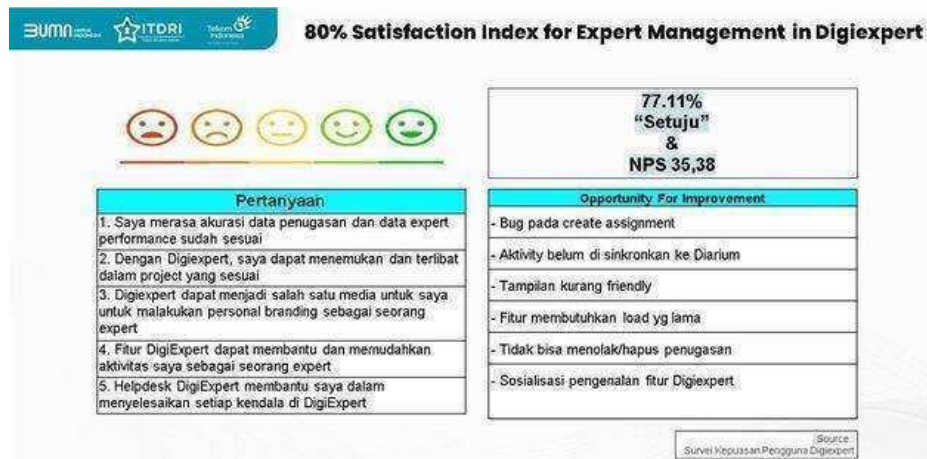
BUMN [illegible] ITDRI Telkom Indonesia

80% Satisfaction Index for Expert Management in Digiexpert

77.11%
"Setuju"
&
NPS 35,38

| Pertanyaan |
|---|
| 1. Saya merasa akurasi data penugasan dan data expert performance sudah sesuai |
| 2. Dengan Digiexpert, saya dapat menemukan dan terlibat dalam project yang sesuai |
| 3. Digiexpert dapat menjadi salah satu media untuk saya untuk malakukan personal branding sebagai seorang expert |
| 4. Fitur DigiExpert dapat membantu dan memudahkan aktivitas saya sebagai seorang expert |
| 5. Helpdesk DigiExpert membantu saya dalam menyelesaikan setiap kendala di DigiExpert |

| Opportunity For Improvement |
|---|
| - Bug pada create assignment |
| - Aktivity belum di sinkronkan ke Diarium |
| - Tampilan kurang friendly |
| - Fitur membutuhkan load yg lama |
| - Tidak bisa menolak/hapus penugasan |
| - Sosialisasi pengenalan fitur Digiexpert |

Source
Survei Kepuasan Pengguna Digiexpert